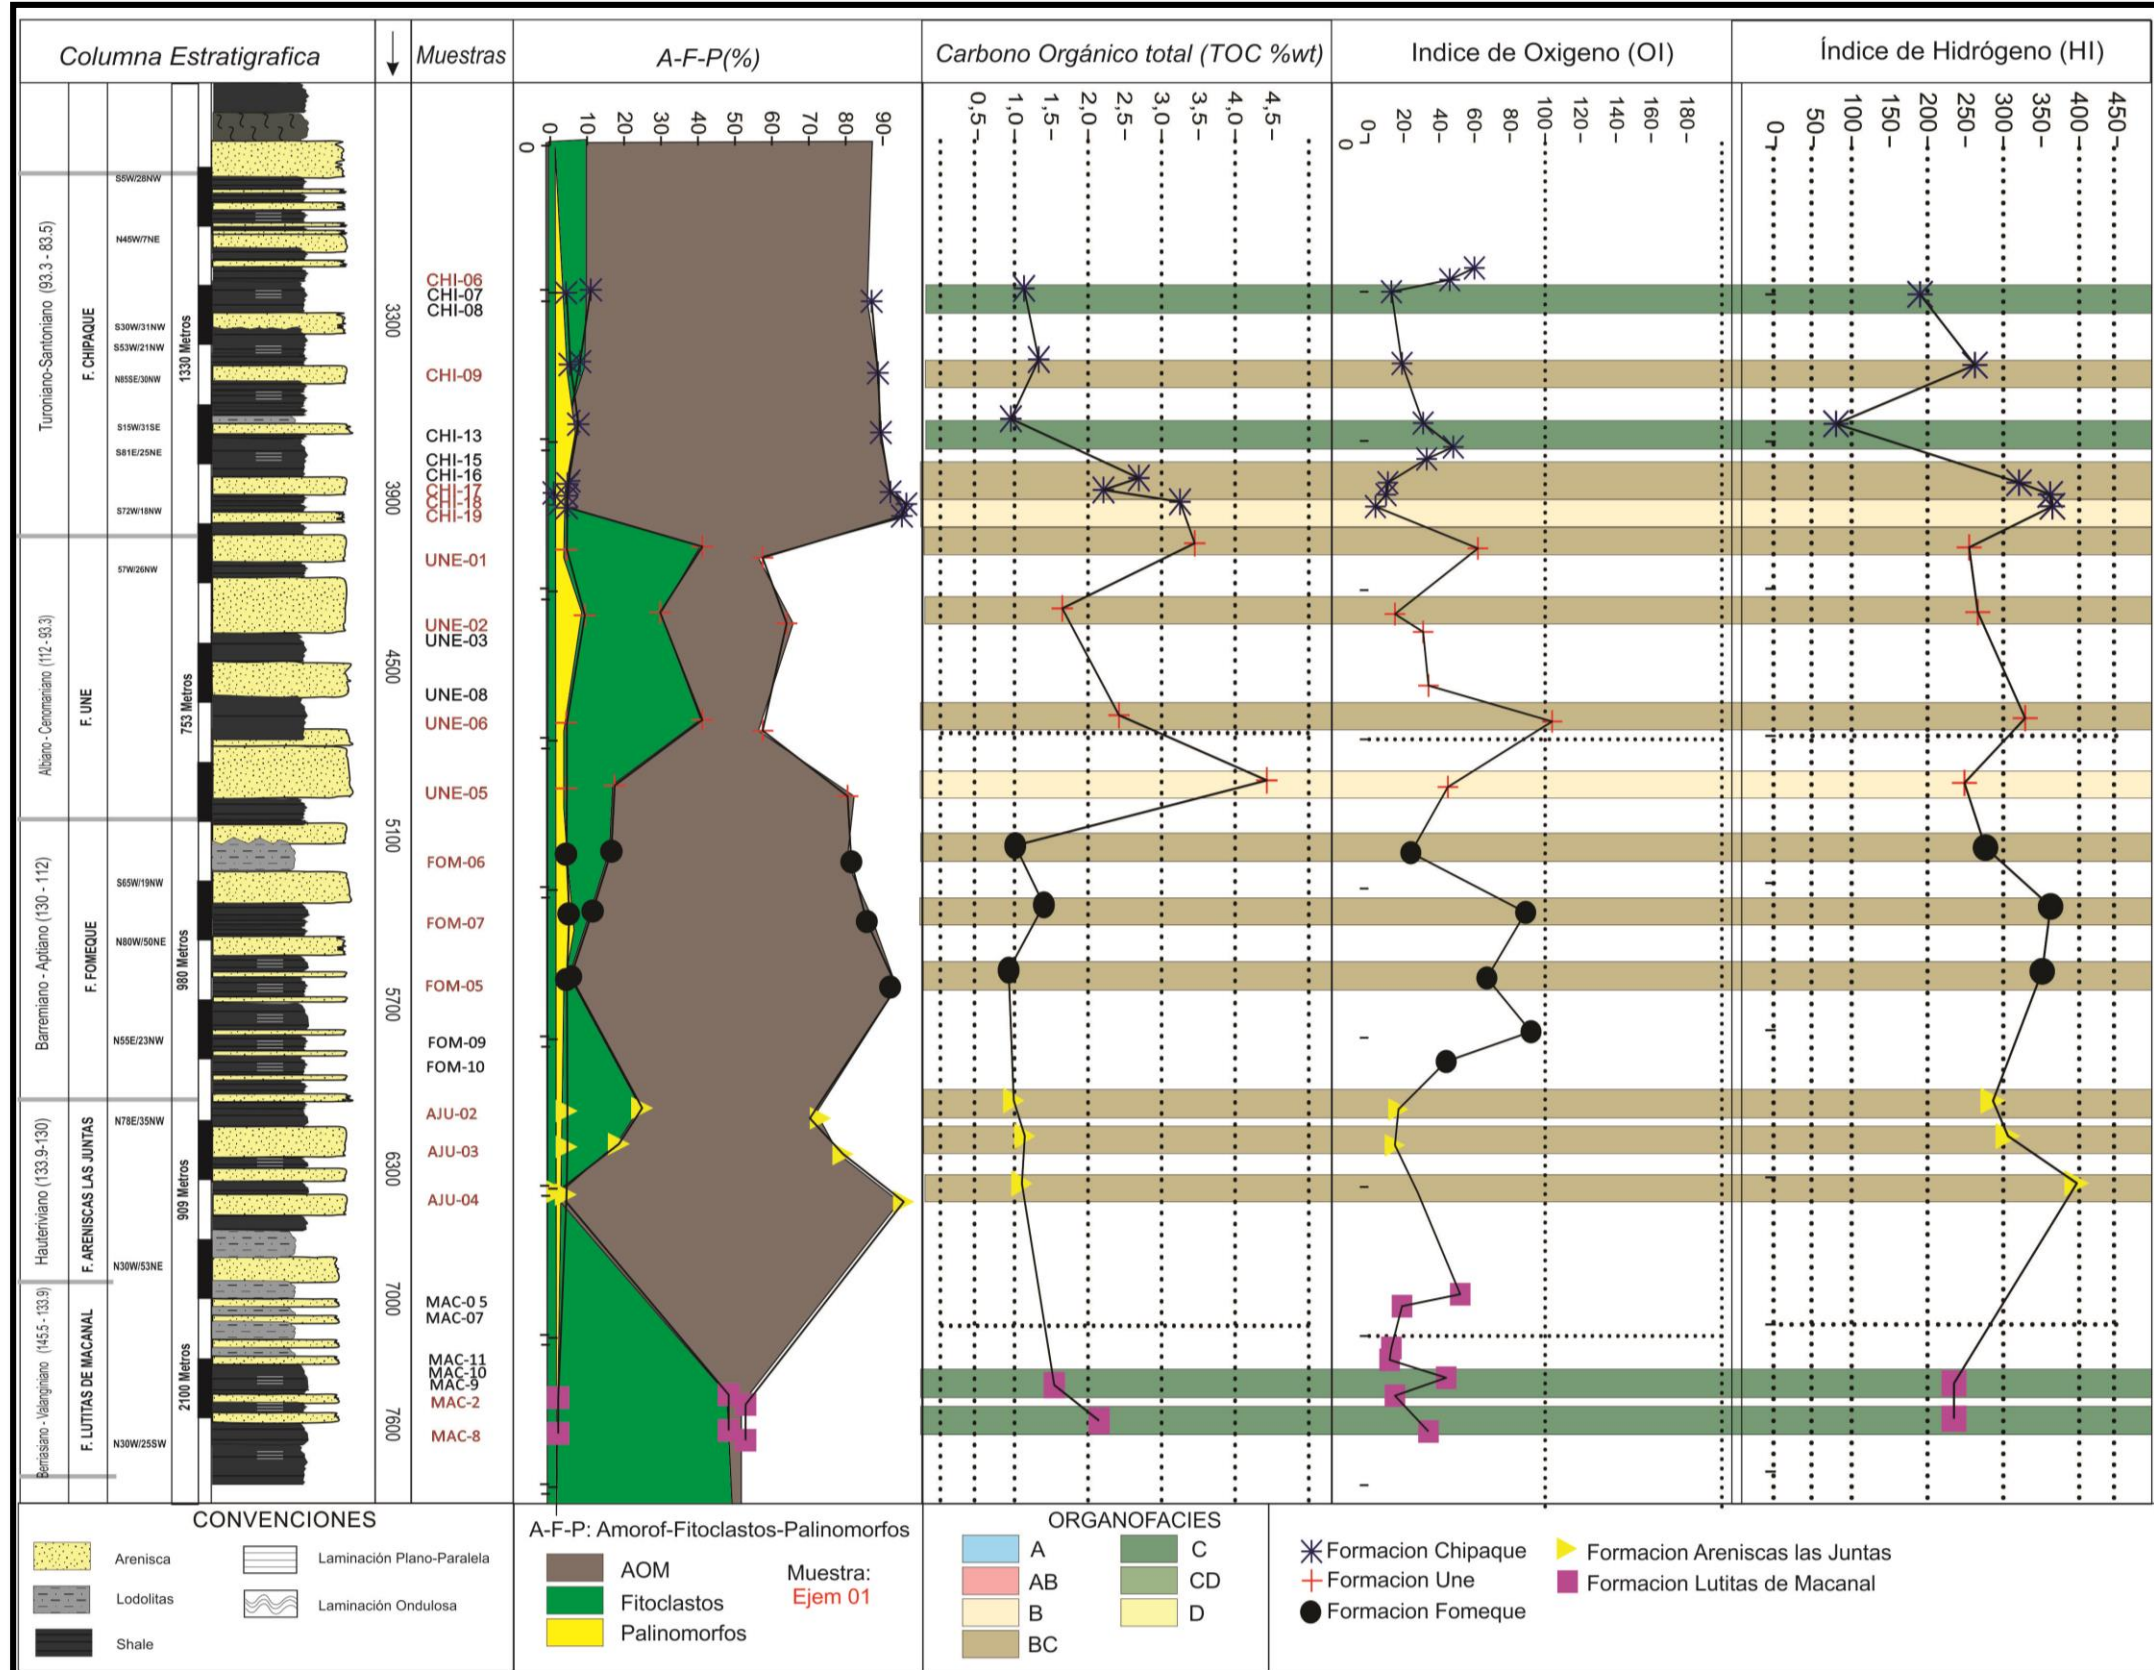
Columna Estratigrafica | Muestras | A-F-P(%) | Carbono Orgánico total (TOC %wt) | Indice de Oxigeno (OI) | Índice de Hidrógeno (HI)

Turoniano-Santoniano (93.3 - 83.5)
F. CHIPAQUE
1330 Metros
S5W/28NW
N45W/7NE
S30W/31NW
S53W/21NW
N85SE/30NW
S15W/31SE
S81E/25NE
S72W/18NW

Albiano - Cenomaniano (112 - 93.3)
F. UNE
753 Metros
57W/26NW

Barremiano - Aptiano (130 - 112)
F. FOMEQUE
980 Metros
S65W/19NW
N80W/50NE
N55E/23NW

Hauteriviano (133.9-130)
F. ARENISCAS LAS JUNTAS
909 Metros
N78E/35NW
N30W/53NE

Berriasiano - Valanginiano (145.5 - 133.9)
F. LUTITAS DE MACANAL
2100 Metros
N30W/25SW

3300
3900
4500
5100
5700
6300
7000
7600

CHI-06
CHI-07
CHI-08
CHI-09
CHI-13
CHI-15
CHI-16
CHI-17
CHI-18
CHI-19
UNE-01
UNE-02
UNE-03
UNE-08
UNE-06
UNE-05
FOM-06
FOM-07
FOM-05
FOM-09
FOM-10
AJU-02
AJU-03
AJU-04
MAC-0 5
MAC-07
MAC-11
MAC-10
MAC-9
MAC-2
MAC-8

0 10 20 30 40 50 60 70 80 90
0 0,5 1,0 1,5 2,0 2,5 3,0 3,5 4,0 4,5
0 20 40 60 80 100 120 140 160 180
0 50 100 150 200 250 300 350 400 450

CONVENCIONES
Arenisca
Lodolitas
Shale
Laminación Plano-Paralela
Laminación Ondulosa

A-F-P: Amorof-Fitoclastos-Palinomorfos
AOM
Fitoclastos
Palinomorfos
Muestra:
Ejem 01

ORGANOFACIES
A
AB
B
BC
C
CD
D

Formacion Chipaque
Formacion Une
Formacion Fomeque
Formacion Areniscas las Juntas
Formacion Lutitas de Macanal